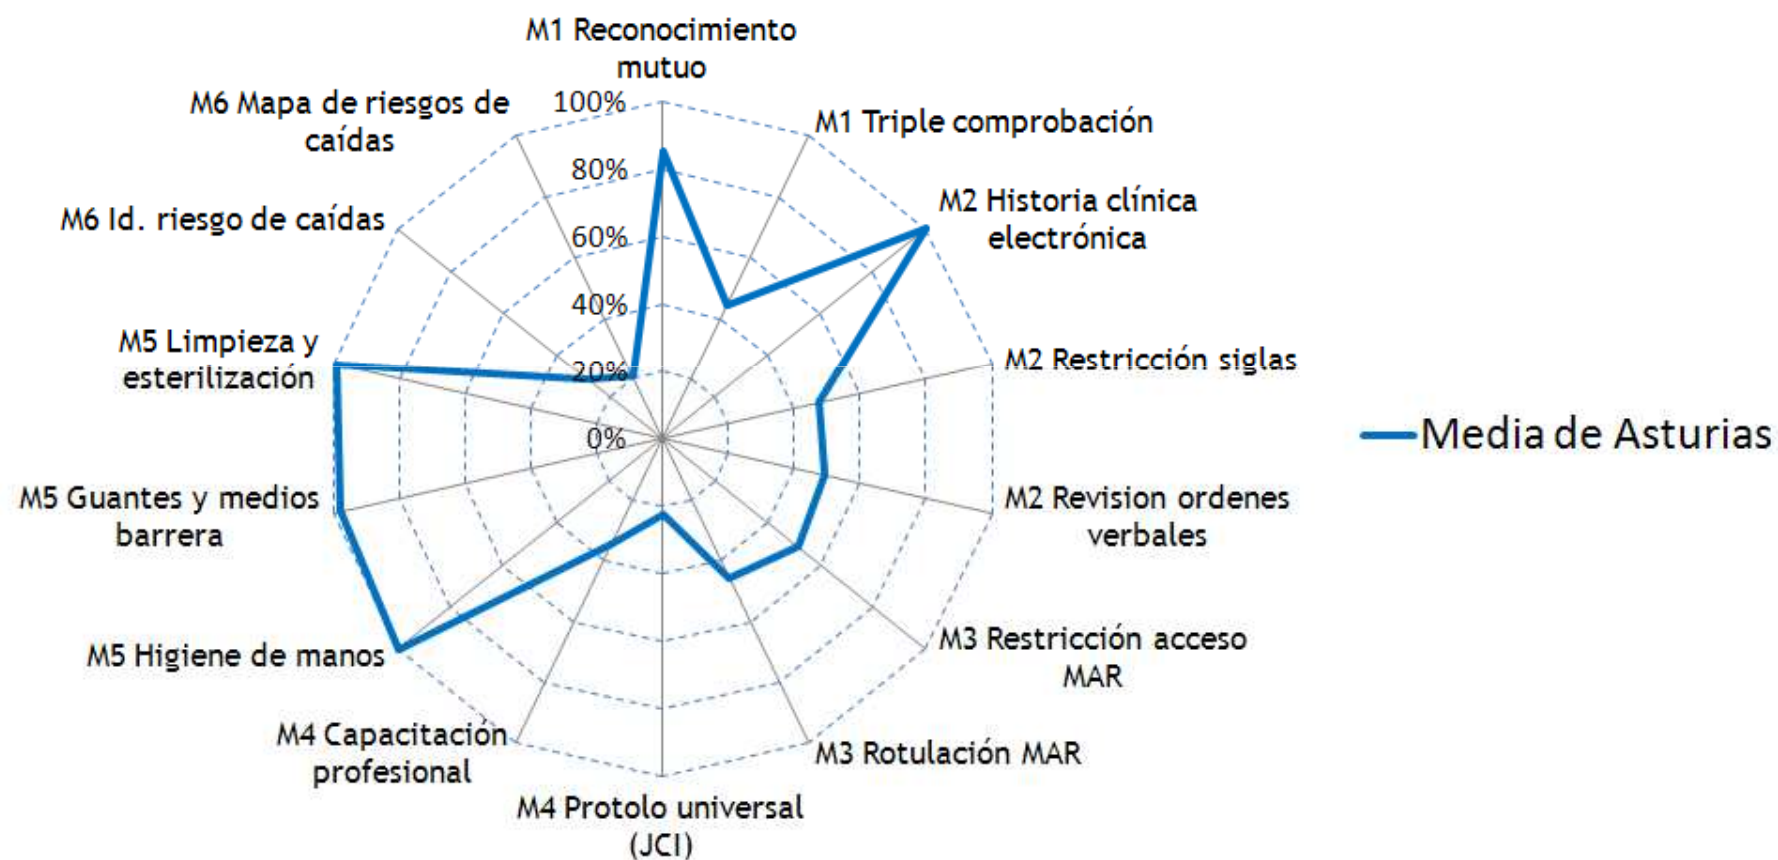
M1 Reconocimiento mutuo

M1 Triple comprobación

M2 Historia clínica electrónica

M2 Restricción siglas

M2 Revision ordenes verbales

M3 Restricción acceso MAR

M3 Rotulación MAR

M4 Protolo universal (JCI)

M4 Capacitación profesional

M5 Higiene de manos

M5 Guantes y medios barrera

M5 Limpieza y esterilización

M6 Id. riesgo de caídas

M6 Mapa de riesgos de caídas

100%
80%
60%
40%
20%
0%

Media de Asturias